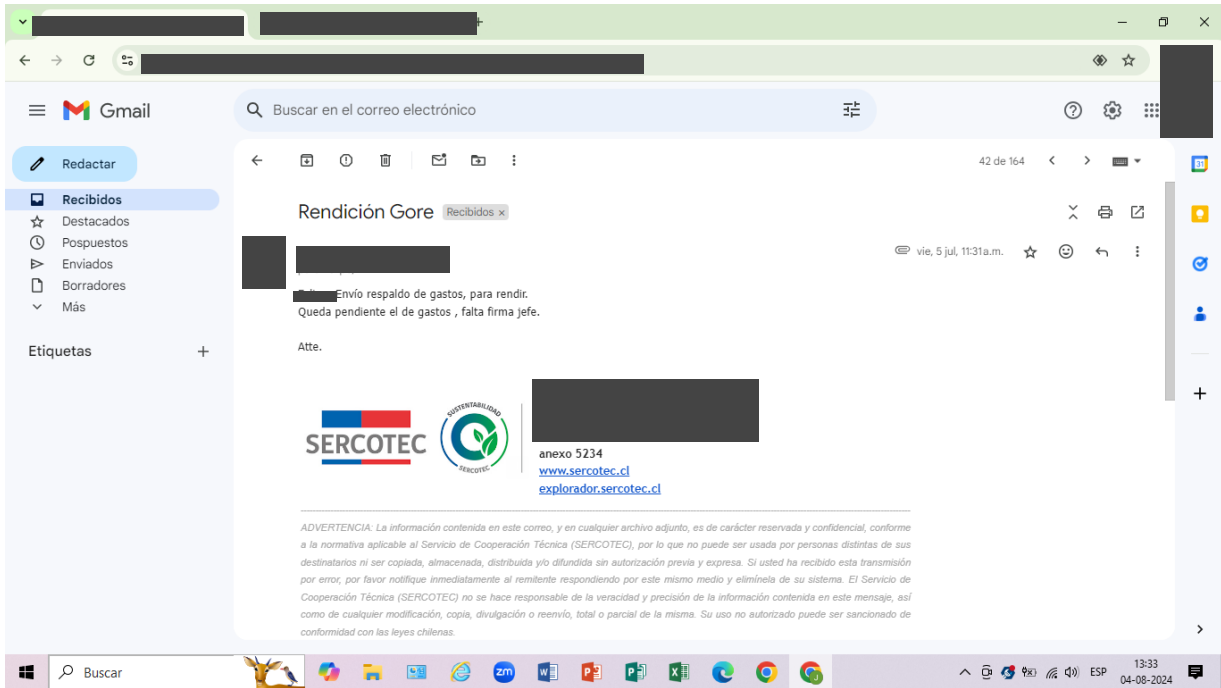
Gmail

Buscar en el correo electrónico

Redactar
Recibidos
Destacados
Pospuestos
Enviados
Borradores
Más

Etiquetas

42 de 164

Rendición Gore Recibidos ×

vie, 5 jul, 11:31a.m.

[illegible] Envío respaldo de gastos, para rendir.
Queda pendiente el de gastos , falta firma jefe.

Atte.

SERCOTEC
SUSTENTABILIDAD SERCOTEC

anexo 5234
www.sercotec.cl
explorador.sercotec.cl

ADVERTENCIA: La información contenida en este correo, y en cualquier archivo adjunto, es de carácter reservada y confidencial, conforme a la normativa aplicable al Servicio de Cooperación Técnica (SERCOTEC), por lo que no puede ser usada por personas distintas de sus destinatarios ni ser copiada, almacenada, distribuida y/o difundida sin autorización previa y expresa. Si usted ha recibido esta transmisión por error, por favor notifique inmediatamente al remitente respondiendo por este mismo medio y elimínela de su sistema. El Servicio de Cooperación Técnica (SERCOTEC) no se hace responsable de la veracidad y precisión de la información contenida en este mensaje, así como de cualquier modificación, copia, divulgación o reenvío, total o parcial de la misma. Su uso no autorizado puede ser sancionado de conformidad con las leyes chilenas.

Buscar

ESP
13:33
04-08-2024